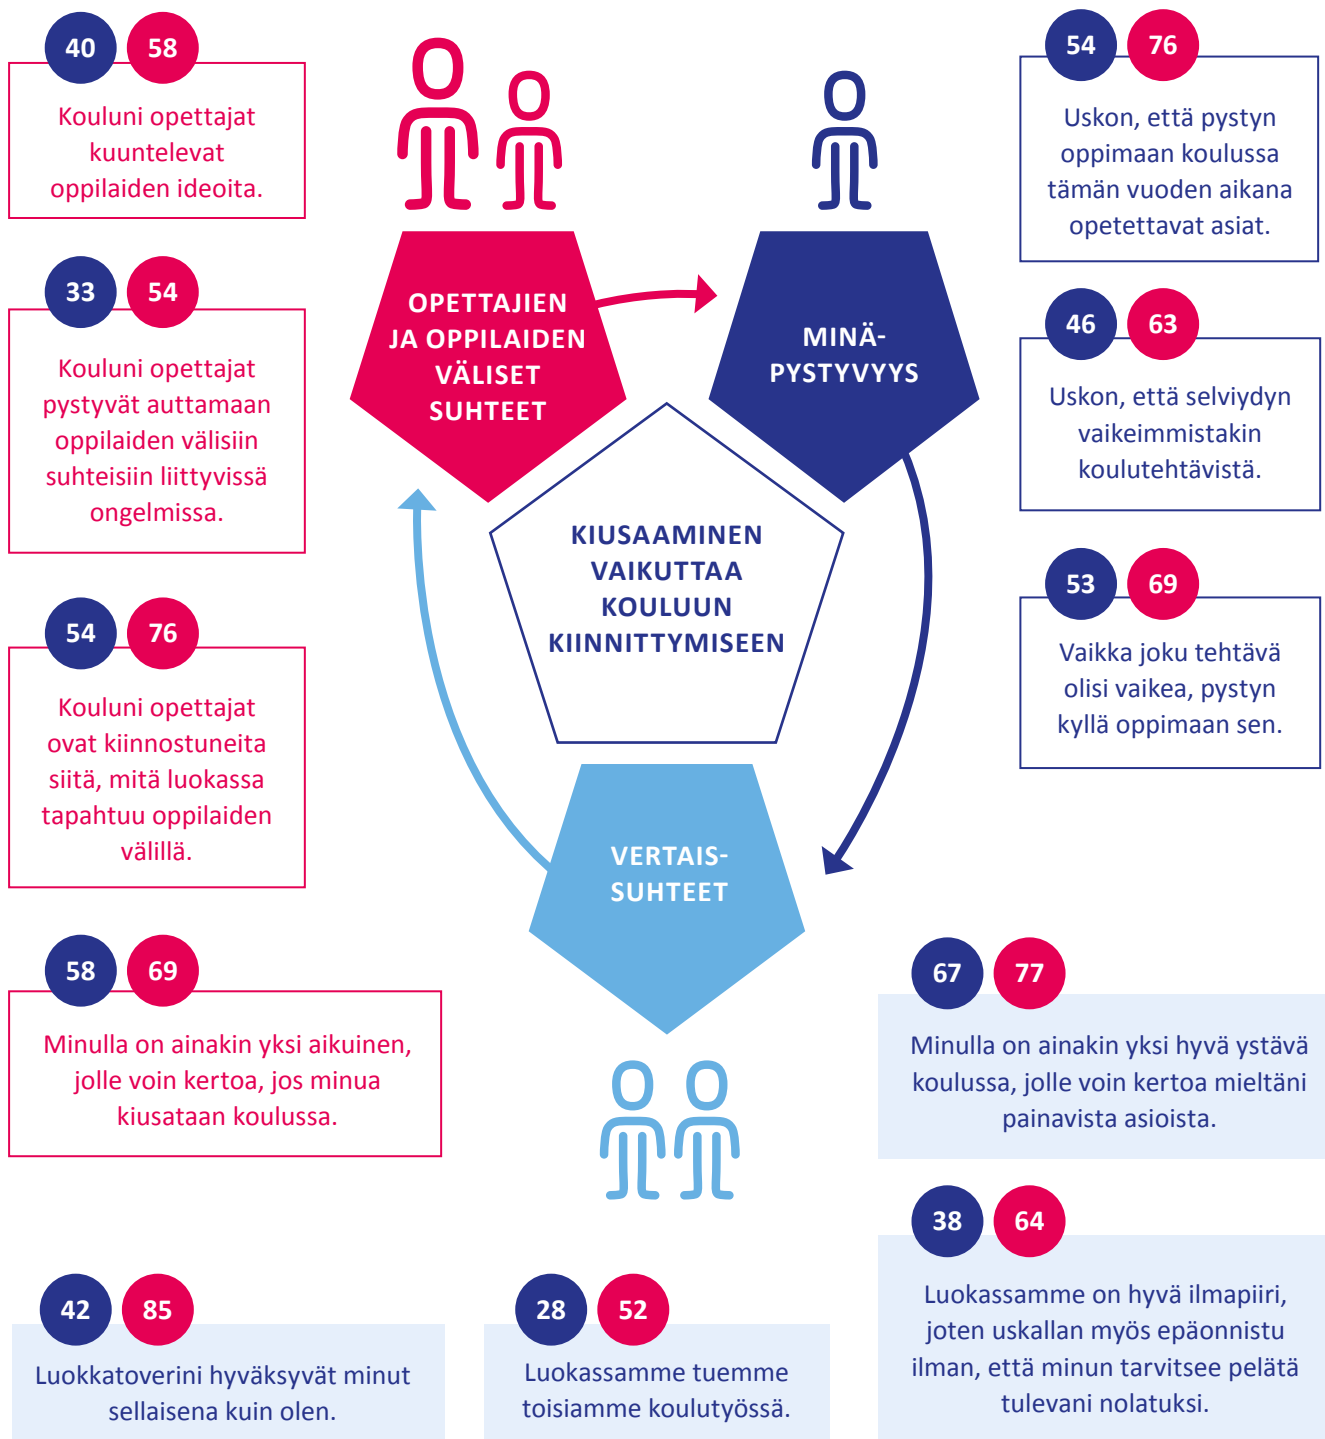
40 58

Kouluni opettajat kuuntelevat oppilaiden ideoita.

33 54

Kouluni opettajat pystyvät auttamaan oppilaiden välisiin suhteisiin liittyvissä ongelmissa.

54 76

Kouluni opettajat ovat kiinnostuneita siitä, mitä luokassa tapahtuu oppilaiden välillä.

58 69

Minulla on ainakin yksi aikuinen, jolle voin kertoa, jos minua kiusataan koulussa.

OPETTAJIEN JA OPPILAIDEN VÄLISET SUHTEET

MINÄ-PYSTYVYYS

KIUSAAMINEN VAIKUTTAA KOULUUN KIINNITTYMISEEN

VERTAIS-SUHTEET

54 76

Uskon, että pystyn oppimaan koulussa tämän vuoden aikana opetettavat asiat.

46 63

Uskon, että selviydyn vaikeimmistakin koulutehtävistä.

53 69

Vaikka joku tehtävä olisi vaikea, pystyn kyllä oppimaan sen.

67 77

Minulla on ainakin yksi hyvä ystävä koulussa, jolle voin kertoa mieltäni painavista asioista.

38 64

Luokassamme on hyvä ilmapiiri, joten uskallan myös epäonnistu ilman, että minun tarvitsee pelätä tulevani nolatuksi.

42 85

Luokkatoverini hyväksyvät minut sellaisena kuin olen.

28 52

Luokassamme tuemme toisiamme koulutyössä.